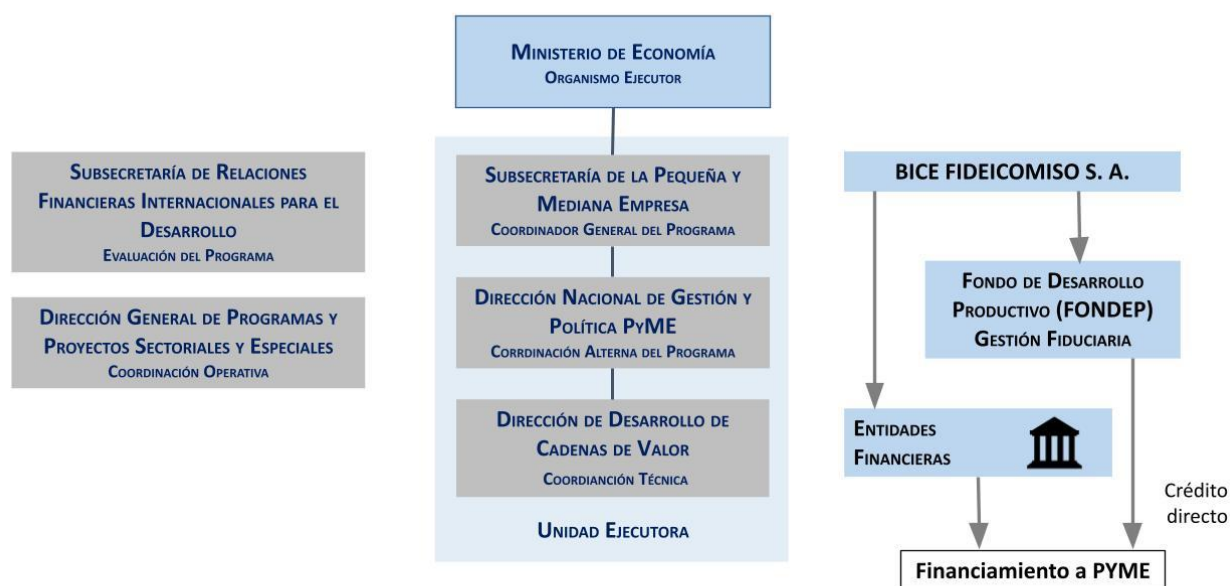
Ministerio de Economía
Organismo Ejecutor

Subsecretaría de Relaciones Financieras Internacionales para el Desarrollo
Evaluación del Programa

Dirección General de Programas y Proyectos Sectoriales y Especiales
Coordinación Operativa

Subsecretaría de la Pequeña y Mediana Empresa
Coordinador General del Programa

Dirección Nacional de Gestión y Política PyME
Corrdinación Alterna del Programa

Dirección de Desarrollo de Cadenas de Valor
Coordianción Técnica

Unidad Ejecutora

BICE FIDEICOMISO S. A.

Fondo de Desarrollo Productivo (FONDEP)
Gestión Fiduciaria

Entidades Financieras

Crédito directo

Financiamiento a PYME